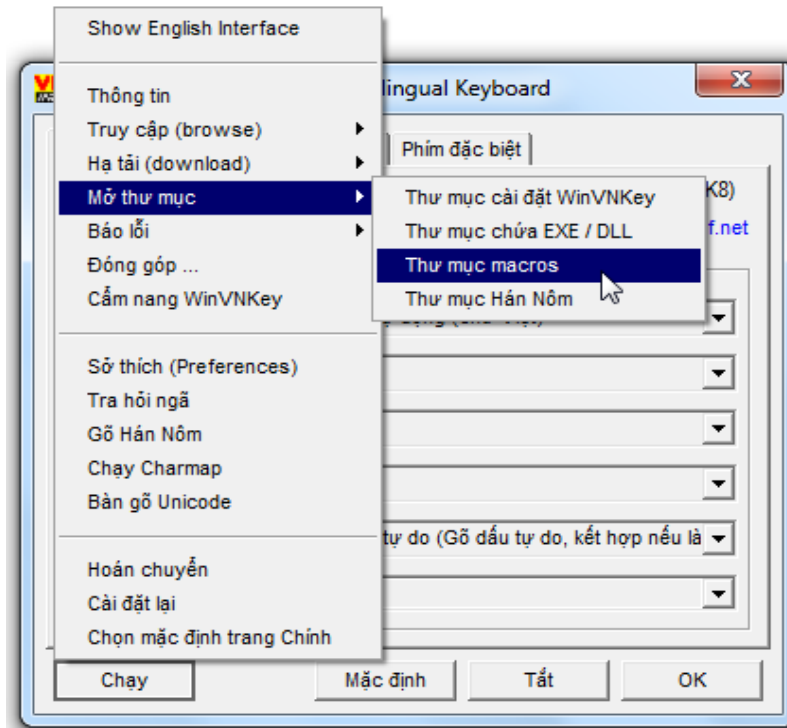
Show English Interface

Thông tin
Truy cập (browse)
Hạ tải (download)
Mở thư mục
Báo lỗi
Đóng góp ...
Cẩm nang WinVNKey

Sở thích (Preferences)
Tra hỏi ngã
Gõ Hán Nôm
Chạy Charmap
Bàn gõ Unicode

Hoán chuyển
Cài đặt lại
Chọn mặc định trang Chính

Thư mục cài đặt WinVNKey
Thư mục chứa EXE / DLL
Thư mục macros
Thư mục Hán Nôm

lingual Keyboard
Phím đặc biệt
K8)
f.net
tự do (Gõ dấu tự do, kết hợp nếu là

Chạy
Mặc định
Tắt
OK